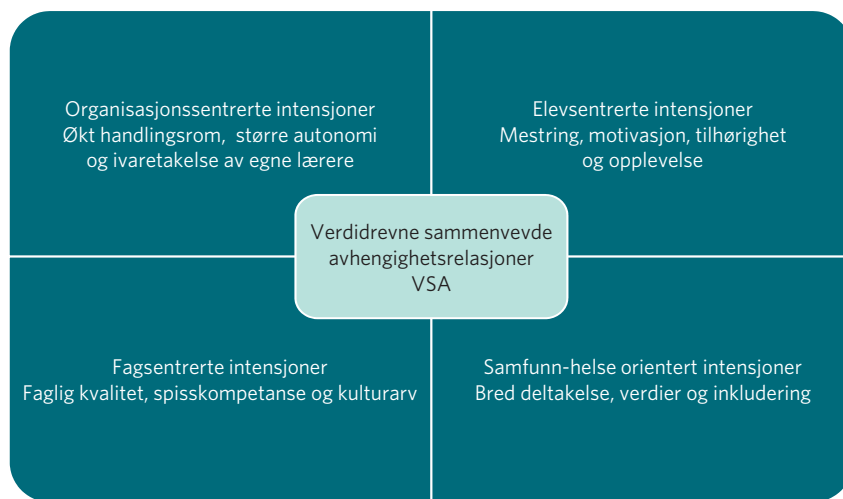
Organisasjonssentrerte intensjoner
Økt handlingsrom, større autonomi og ivaretakelse av egne lærere

Elevsentrerte intensjoner
Mestring, motivasjon, tilhørighet og opplevelse

Verdidrevne sammenvevde avhengighetsrelasjoner
VSA

Fagsentrerte intensjoner
Faglig kvalitet, spisskompetanse og kulturarv

Samfunn-helse orientert intensjoner
Bred deltakelse, verdier og inkludering